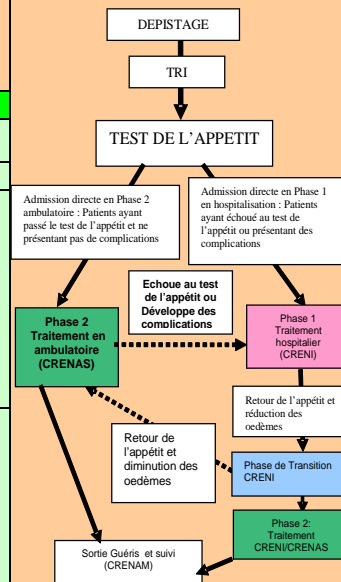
DEPISTAGE

TRI

TEST DE L'APPETIT

Admission directe en Phase 2 ambulatoire : Patients ayant passé le test de l'appétit et ne présentant pas de complications

Admission directe en Phase 1 en hospitalisation : Patients ayant échoué au test de l'appétit ou présentant des complications

Echoue au test de l'appétit ou Développe des complications

Phase 2 Traitement en ambulatoire (CRENAS)

Phase 1 Traitement hospitalier (CRENI)

Retour de l'appétit et réduction des oedèmes

Retour de l'appétit et diminution des oedèmes

Phase de Transition CRENI

Phase 2: Traitement CRENI/CRENAS

Sortie Guéris et suivi (CRENAM)